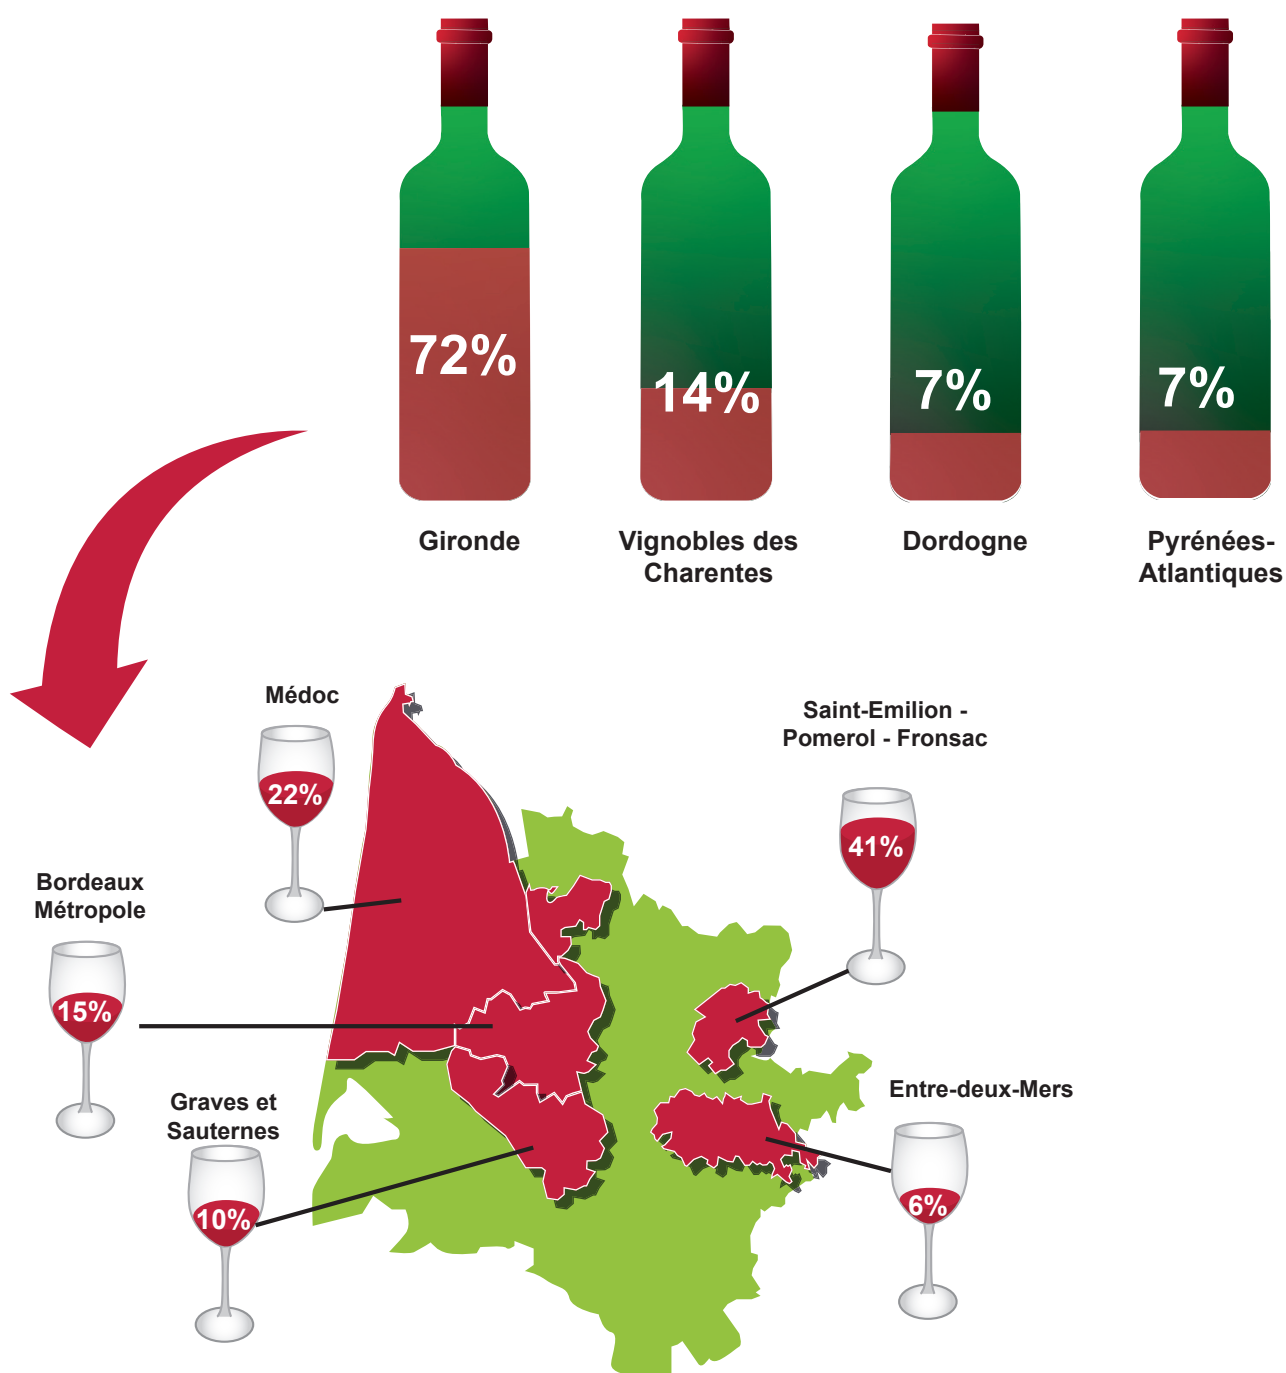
72%

Gironde

14%

Vignobles des Charentes

7%

Dordogne

7%

Pyrénées-Atlantiques

Médoc

22%

Saint-Emilion - Pomerol - Fronsac

41%

Bordeaux Métropole

15%

Graves et Sauternes

10%

Entre-deux-Mers

6%